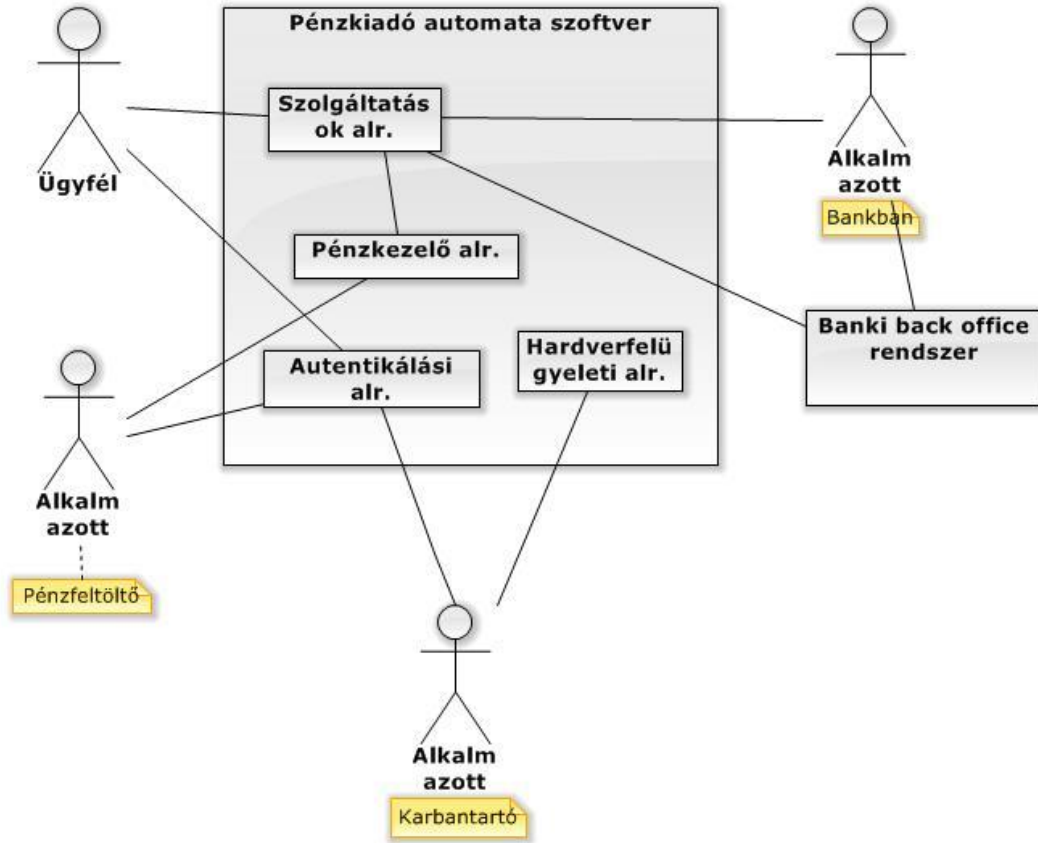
Pénzkiadó automata szoftver

Ügyfél

Szolgáltatás ok alr.

Alkalm azott

Bankban

Pénzkezelő alr.

Banki back office rendszer

Autentikálási alr.

Hardverfelü gyeleti alr.

Alkalm azott

Pénzfeltöltő

Alkalm azott

Karbantartó